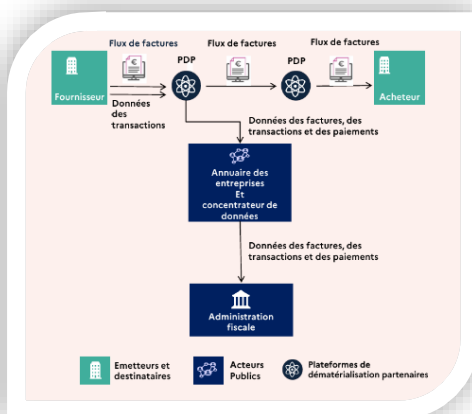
Flux de factures

Flux de factures

Flux de factures

Fournisseur

PDP

PDP

Acheteur

Données des transactions

Données des factures, des transactions et des paiements

Annuaire des entreprises Et concentrateur de données

Données des factures, des transactions et des paiements

Administration fiscale

Emetteurs et destinataires

Acteurs Publics

Plateformes de dématérialisation partenaires